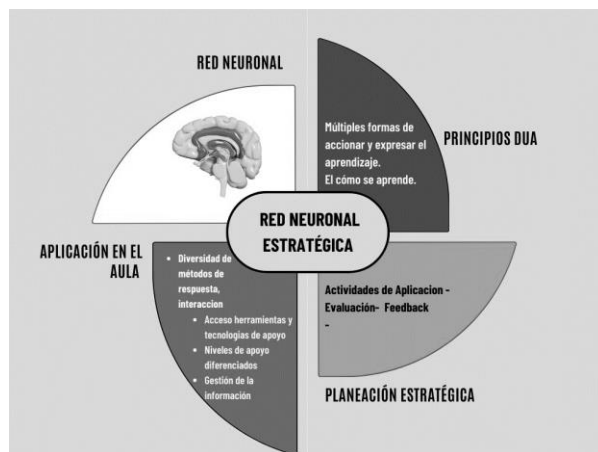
RED NEURONAL

Múltiples formas de accionar y expresar el aprendizaje.
El cómo se aprende.

PRINCIPIOS DUA

RED NEURONAL ESTRATÉGICA

APLICACIÓN EN EL AULA

- Diversidad de métodos de respuesta, interaccion
  - Acceso herramientas y tecnologías de apoyo
  - Niveles de apoyo diferenciados
  - Gestión de la información

Actividades de Aplicacion - Evaluación- Feedback
-

PLANEACIÓN ESTRATÉGICA